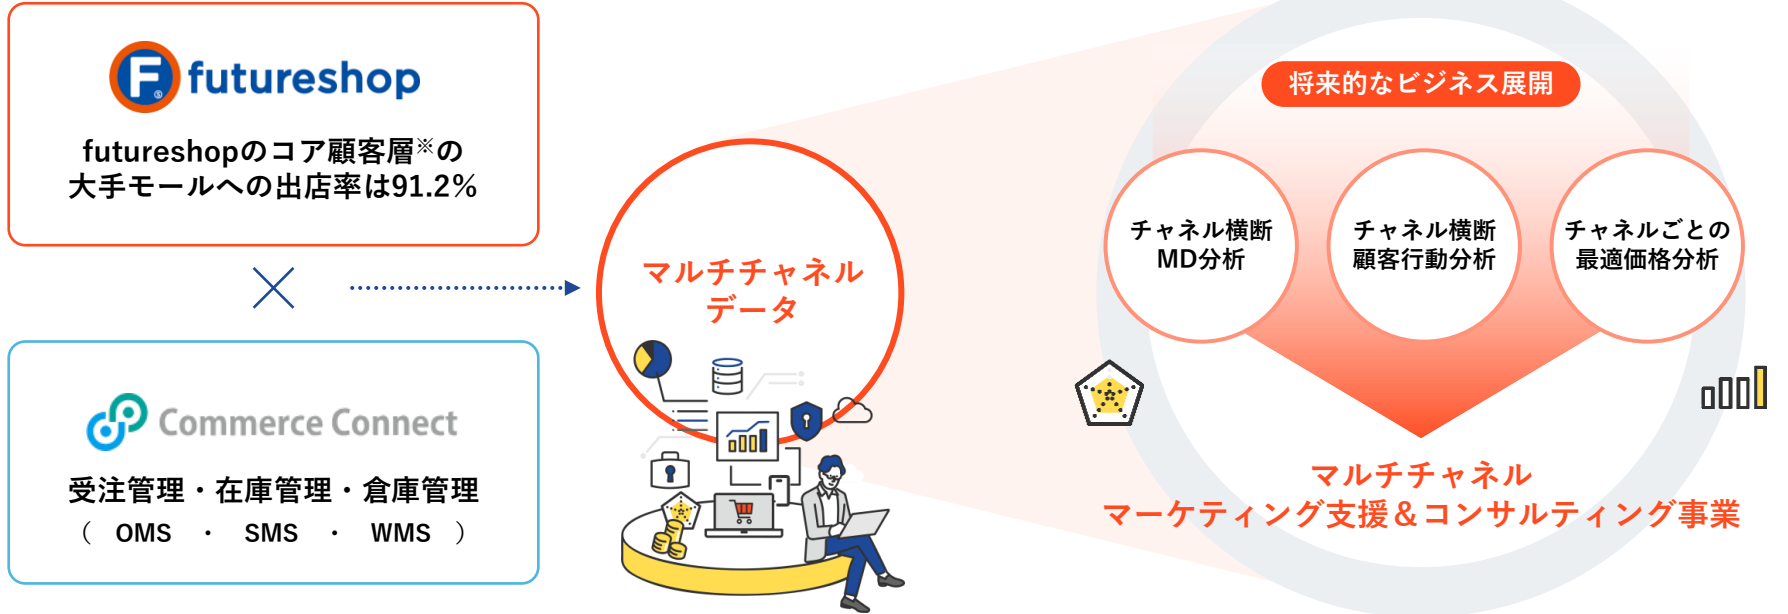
futureshop

futureshopのコア顧客層※の
大手モールへの出店率は91.2%

Commerce Connect

受注管理・在庫管理・倉庫管理
（ OMS ・ SMS ・ WMS ）

マルチチャネル
データ

将来的なビジネス展開

チャネル横断
MD分析

チャネル横断
顧客行動分析

チャネルごとの
最適価格分析

マルチチャネル
マーケティング支援＆コンサルティング事業